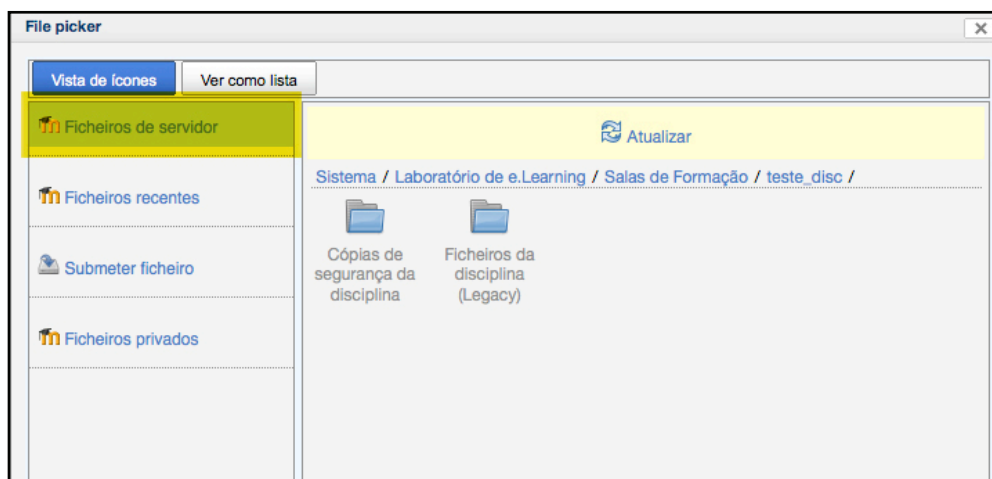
File picker

Vista de ícones
Ver como lista

Ficheiros de servidor
Ficheiros recentes
Submeter ficheiro
Ficheiros privados

Atualizar

Sistema / Laboratório de e.Learning / Salas de Formação / teste_disc /

Cópias de segurança da disciplina

Ficheiros da disciplina (Legacy)